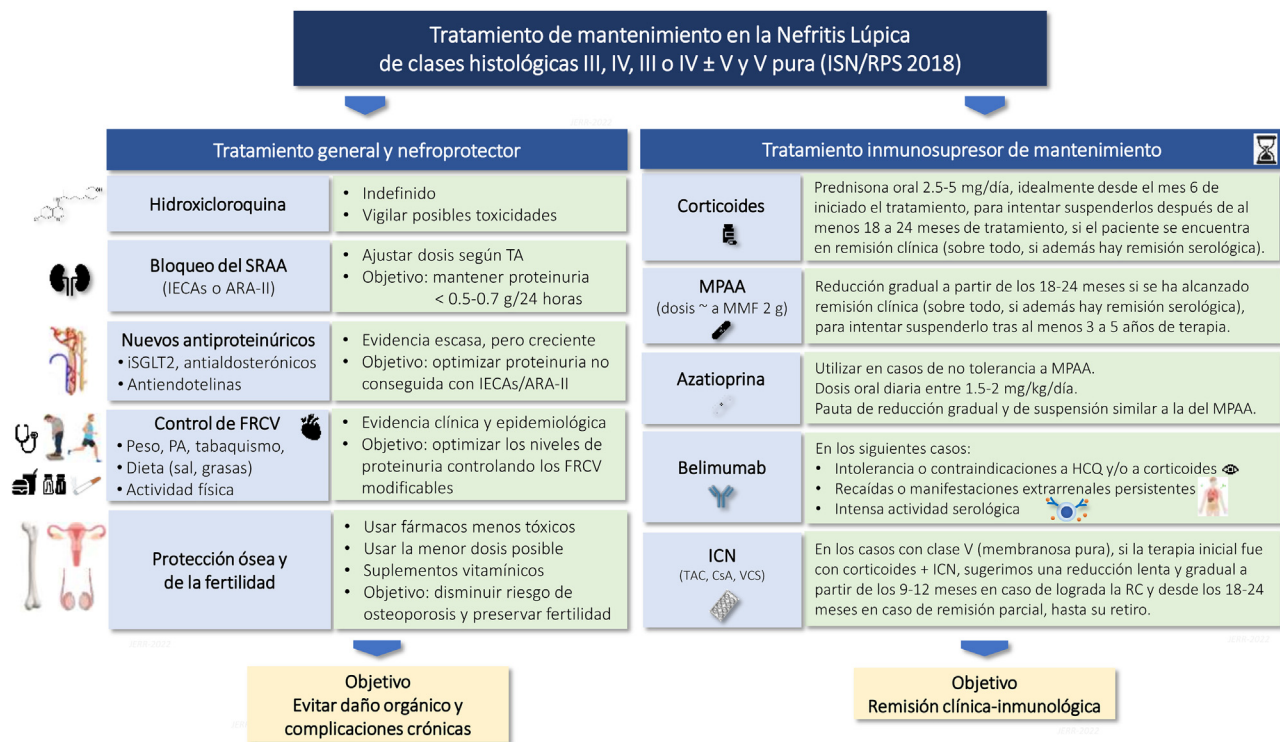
Tratamiento de mantenimiento en la Nefritis Lúpica de clases histológicas III, IV, III o IV ± V y V pura (ISN/RPS 2018)

Tratamiento general y nefroprotector

| | |
|---|---|
| Hidroxicloroquina | • Indefinido • Vigilar posibles toxicidades |
| Bloqueo del SRAA (IECAs o ARA-II) | • Ajustar dosis según TA • Objetivo: mantener proteinuria < 0.5-0.7 g/24 horas |
| Nuevos antiproteinúricos • iSGLT2, antialdosterónicos • Antiendotelinas | • Evidencia escasa, pero creciente • Objetivo: optimizar proteinuria no conseguida con IECAs/ARA-II |
| Control de FRCV • Peso, PA, tabaquismo, • Dieta (sal, grasas) • Actividad física | • Evidencia clínica y epidemiológica • Objetivo: optimizar los niveles de proteinuria controlando los FRCV modificables |
| Protección ósea y de la fertilidad | • Usar fármacos menos tóxicos • Usar la menor dosis posible • Suplementos vitamínicos • Objetivo: disminuir riesgo de osteoporosis y preservar fertilidad |

Objetivo
Evitar daño orgánico y complicaciones crónicas

Tratamiento inmunosupresor de mantenimiento

| | |
|---|---|
| Corticoides | Prednisona oral 2.5-5 mg/día, idealmente desde el mes 6 de iniciado el tratamiento, para intentar suspenderlos después de al menos 18 a 24 meses de tratamiento, si el paciente se encuentra en remisión clínica (sobre todo, si además hay remisión serológica). |
| MPAA (dosis ~ a MMF 2 g) | Reducción gradual a partir de los 18-24 meses si se ha alcanzado remisión clínica (sobre todo, si además hay remisión serológica), para intentar suspenderlo tras al menos 3 a 5 años de terapia. |
| Azatioprina | Utilizar en casos de no tolerancia a MPAA. Dosis oral diaria entre 1.5-2 mg/kg/día. Pauta de reducción gradual y de suspensión similar a la del MPAA. |
| Belimumab | En los siguientes casos: • Intolerancia o contraindicaciones a HCQ y/o a corticoides • Recaídas o manifestaciones extrarrenales persistentes • Intensa actividad serológica |
| ICN (TAC, CsA, VCS) | En los casos con clase V (membranosa pura), si la terapia inicial fue con corticoides + ICN, sugerimos una reducción lenta y gradual a partir de los 9-12 meses en caso de lograda la RC y desde los 18-24 meses en caso de remisión parcial, hasta su retiro. |

Objetivo
Remisión clínica-inmunológica